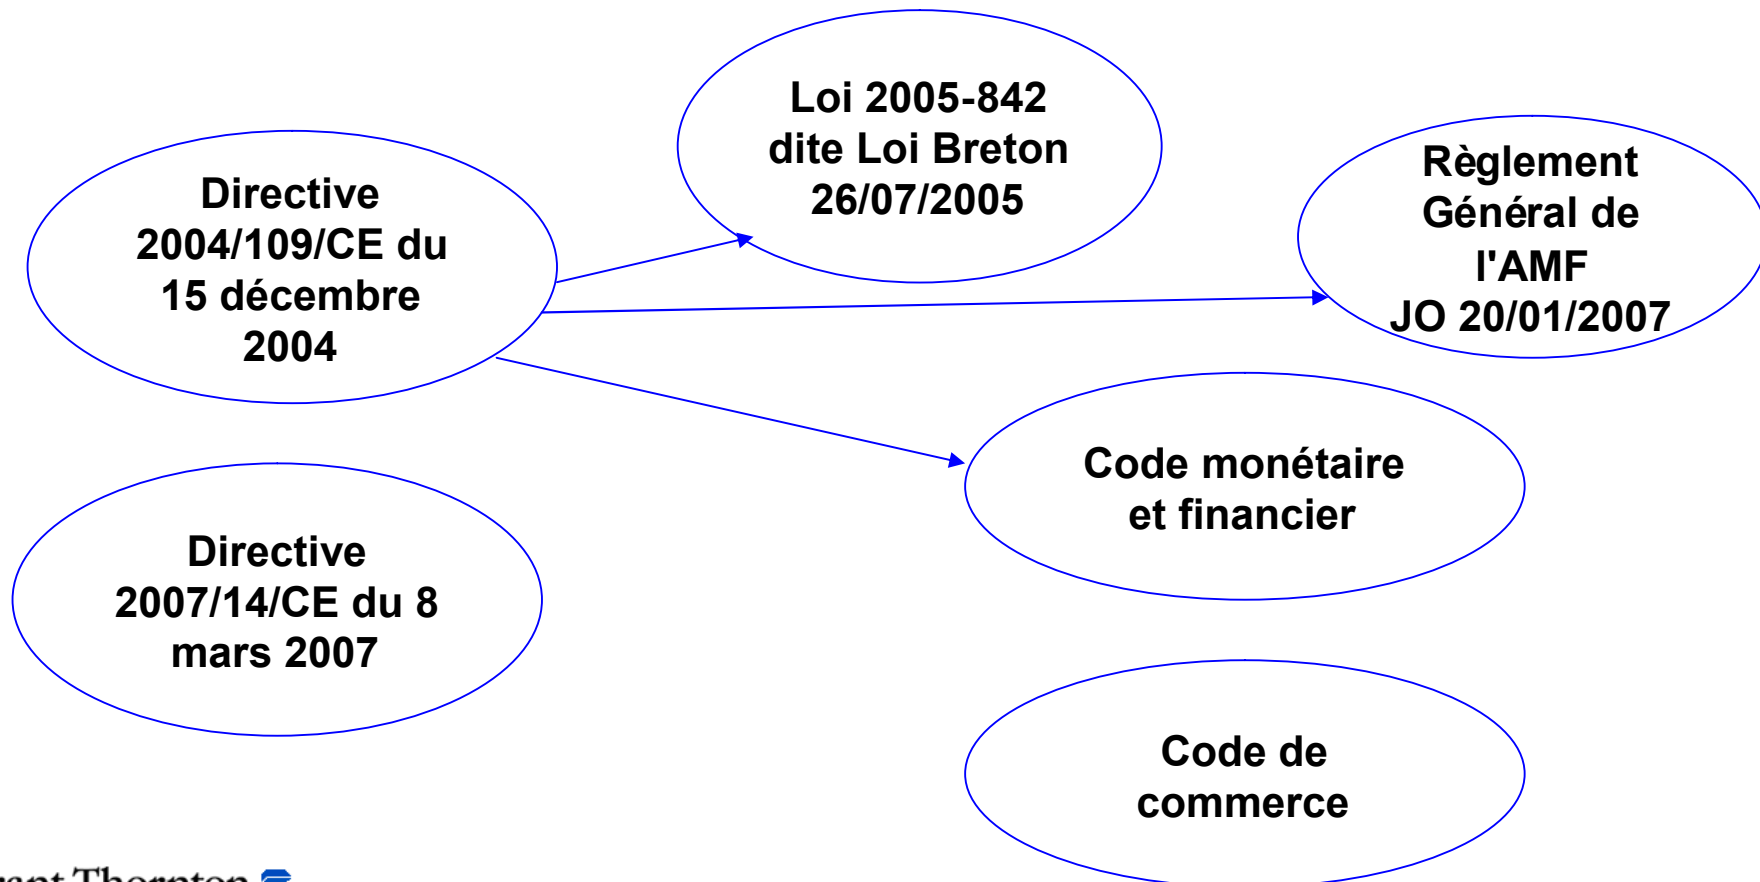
Directive 2004/109/CE du 15 décembre 2004

Loi 2005-842 dite Loi Breton 26/07/2005

Règlement Général de l'AMF JO 20/01/2007

Code monétaire et financier

Directive 2007/14/CE du 8 mars 2007

Code de commerce

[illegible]nt Thornton